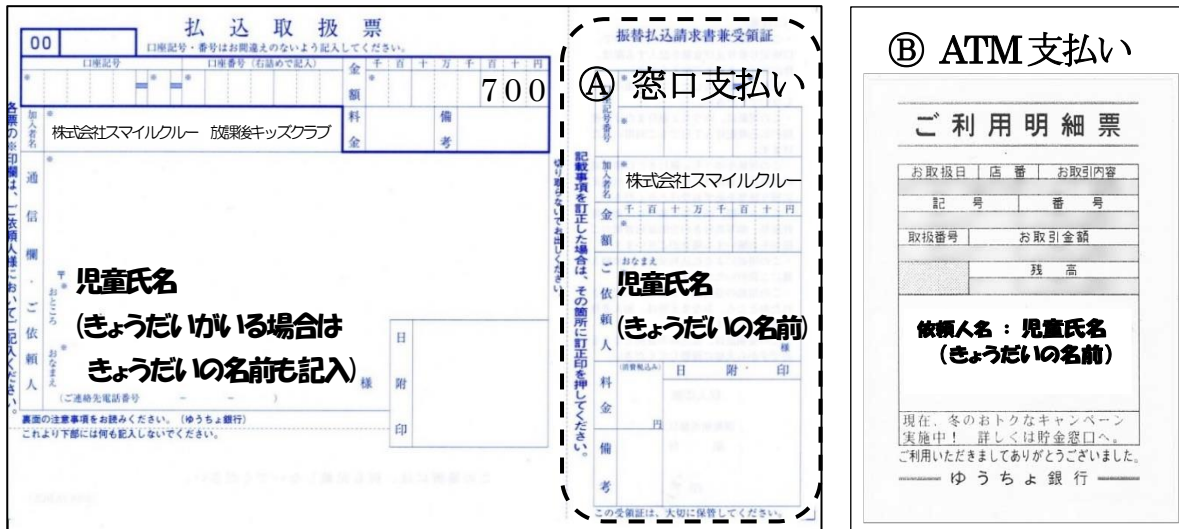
払込取扱票

00

口座記号・番号はお間違えのないよう記入してください。

口座記号 口座番号（右詰めで記入）

金額 千 百 十 万 千 百 十 円

700

加入者名 株式会社スマイルクルー 放課後キッズクラブ

料金 備考

各票の※印欄は、ご依頼人様において記入ください。

通信欄

ご依頼人

おところ

おなまえ

児童氏名

（きょうだいがいる場合は

きょうだいの名前も記入）

様

（ご連絡先電話番号）

日附印

裏面の注意事項をお読みください。（ゆうちょ銀行）

これより下部には何も記入しないでください。

切り取らないでお出しください。

振替払込請求書兼受領証

Ⓐ 窓口支払い

口座記号番号

加入者名 株式会社スマイルクルー

金額 千 百 十 万 千 百 十 円

記載事項を訂正した場合は、その箇所に訂正印を押してください。

ご依頼人 おなまえ

児童氏名

（きょうだいの名前）

様

料金 （消費税込み） 円

日附印

備考

この受領証は、大切に保管してください。

Ⓑ ATM支払い

ご利用明細票

お取扱日 店番 お取引内容

記号 番号

取扱番号 お取引金額

残高

依頼人名 ： 児童氏名

（きょうだいの名前）

現在、冬のおトクなキャンペーン実施中！ 詳しくは貯金窓口へ。

ご利用いただきましてありがとうございました。

ゆうちょ銀行